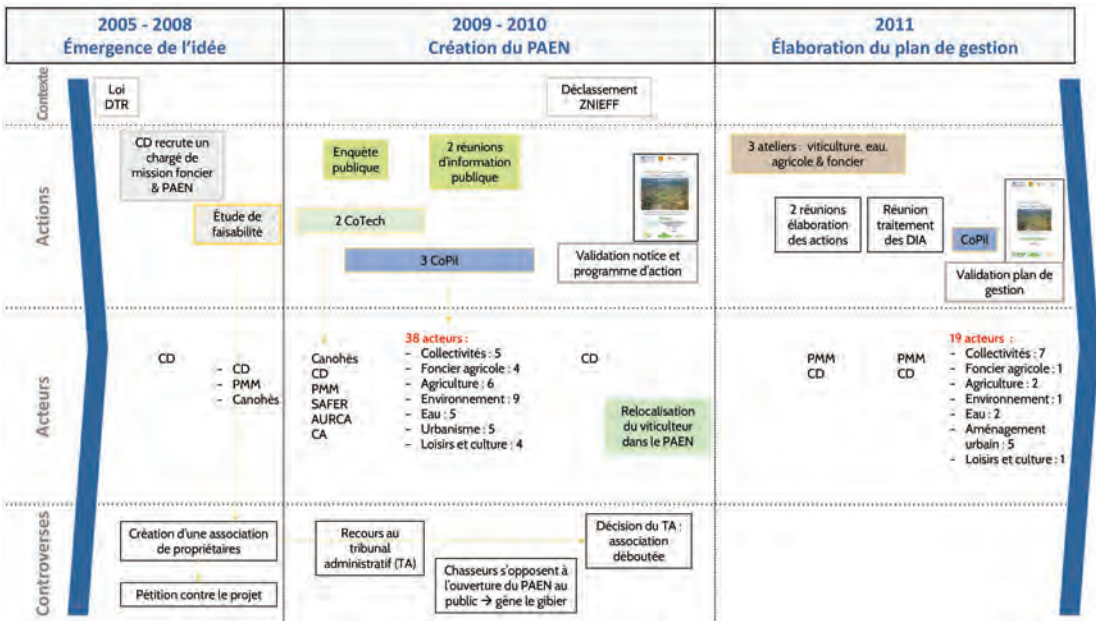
2005 - 2008
Émergence de l'idée

2009 - 2010
Création du PAEN

2011
Élaboration du plan de gestion

Contexte

Loi DTR

Déclassement ZNIEFF

Actions

CD recrute un chargé de mission foncier & PAEN

Étude de faisabilité

Enquête publique

2 réunions d'information publique

2 CoTech

3 CoPil

Validation notice et programme d'action

3 ateliers : viticulture, eau, agricole & foncier

2 réunions élaboration des actions

Réunion traitement des DIA

CoPil

Validation plan de gestion

Acteurs

CD

- CD
- PMM
- Canohès

Canohès
CD
PMM
SAFER
AURCA
CA

38 acteurs :
- Collectivités : 5
- Foncier agricole : 4
- Agriculture : 6
- Environnement : 9
- Eau : 5
- Urbanisme : 5
- Loisirs et culture : 4

CD

Relocalisation du viticulteur dans le PAEN

PMM
CD

PMM
CD

19 acteurs :
- Collectivités : 7
- Foncier agricole : 1
- Agriculture : 2
- Environnement : 1
- Eau : 2
- Aménagement urbain : 5
- Loisirs et culture : 1

Controverses

Création d'une association de propriétaires

Pétition contre le projet

Recours au tribunal administratif (TA)

Chasseurs s'opposent à l'ouverture du PAEN au public → gêne le gibier

Décision du TA : association déboutée